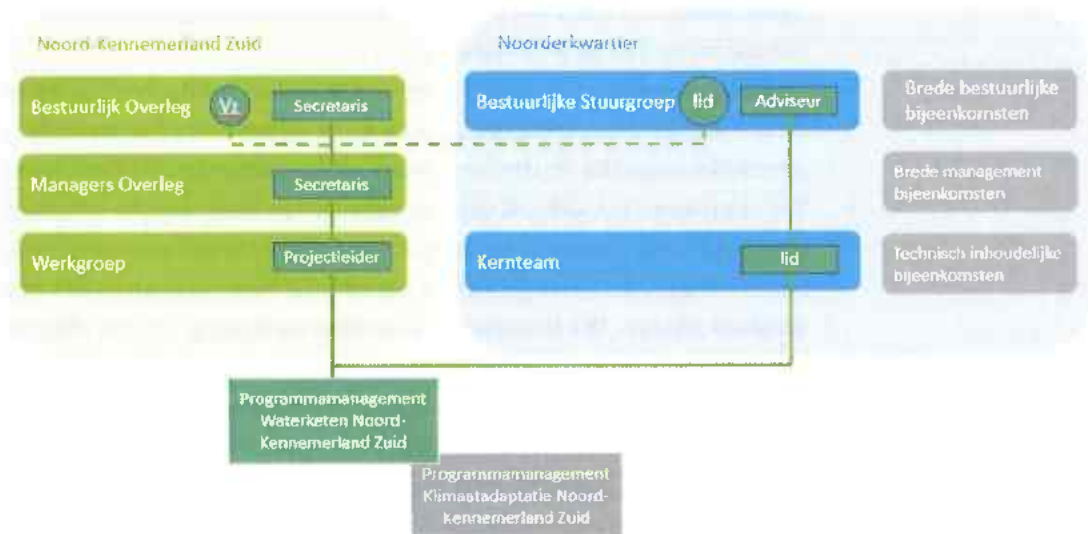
Noord-Kennemerland Zuid

Bestuurlijk Overleg Vz Secretaris

Managers Overleg Secretaris

Werkgroep Projectleider

Noorderkwartier

Bestuurlijke Stuurgroep lid Adviseur

Kernteam lid

Brede bestuurlijke bijeenkomsten

Brede management bijeenkomsten

Technisch inhoudelijke bijeenkomsten

Programmamanagement Waterketen Noord-Kennemerland Zuid

Programmamanagement Klimaatadaptatie Noord-Kennemerland Zuid